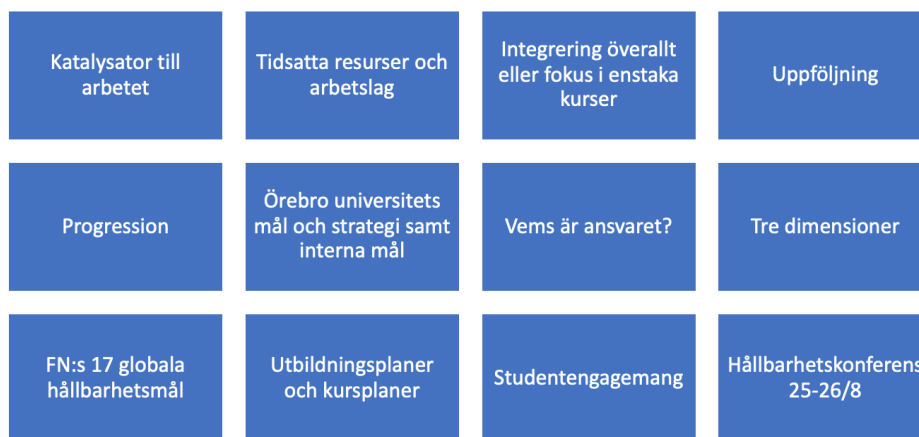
Katalysator till arbetet

Tidsatta resurser och arbetslag

Integrering överallt eller fokus i enstaka kurser

Uppföljning

Progression

Örebro universitets mål och strategi samt interna mål

Vems är ansvaret?

Tre dimensioner

FN:s 17 globala hållbarhetsmål

Utbildningsplaner och kursplaner

Studentengagemang

Hållbarhetskonferens 25-26/8